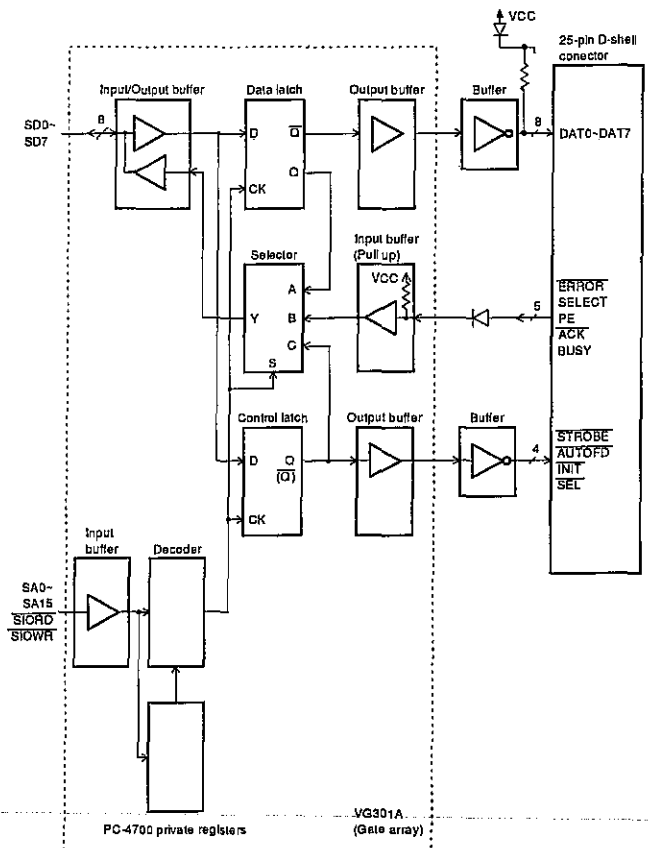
VCC

25-pin D-shell conector

Input/Output buffer

Data latch

Output buffer

Buffer

SD0~ SD7

8

D

$\overline{Q}$

Q

CK

8

DAT0~DAT7

Input buffer (Pull up)

Selector

VCC

A

B

C

Y

S

5

$\overline{ERROR}$ SELECT PE $\overline{ACK}$ BUSY

Control latch

Output buffer

Buffer

D

Q

$(\overline{Q})$

CK

4

$\overline{STROBE}$ $\overline{AUTOFD}$ $\overline{INIT}$ $\overline{SEL}$

Input buffer

Decoder

SA0~ SA15 $\overline{SIORD}$ $\overline{SIOWR}$

PC-4700 private registers

VG301A (Gate array)